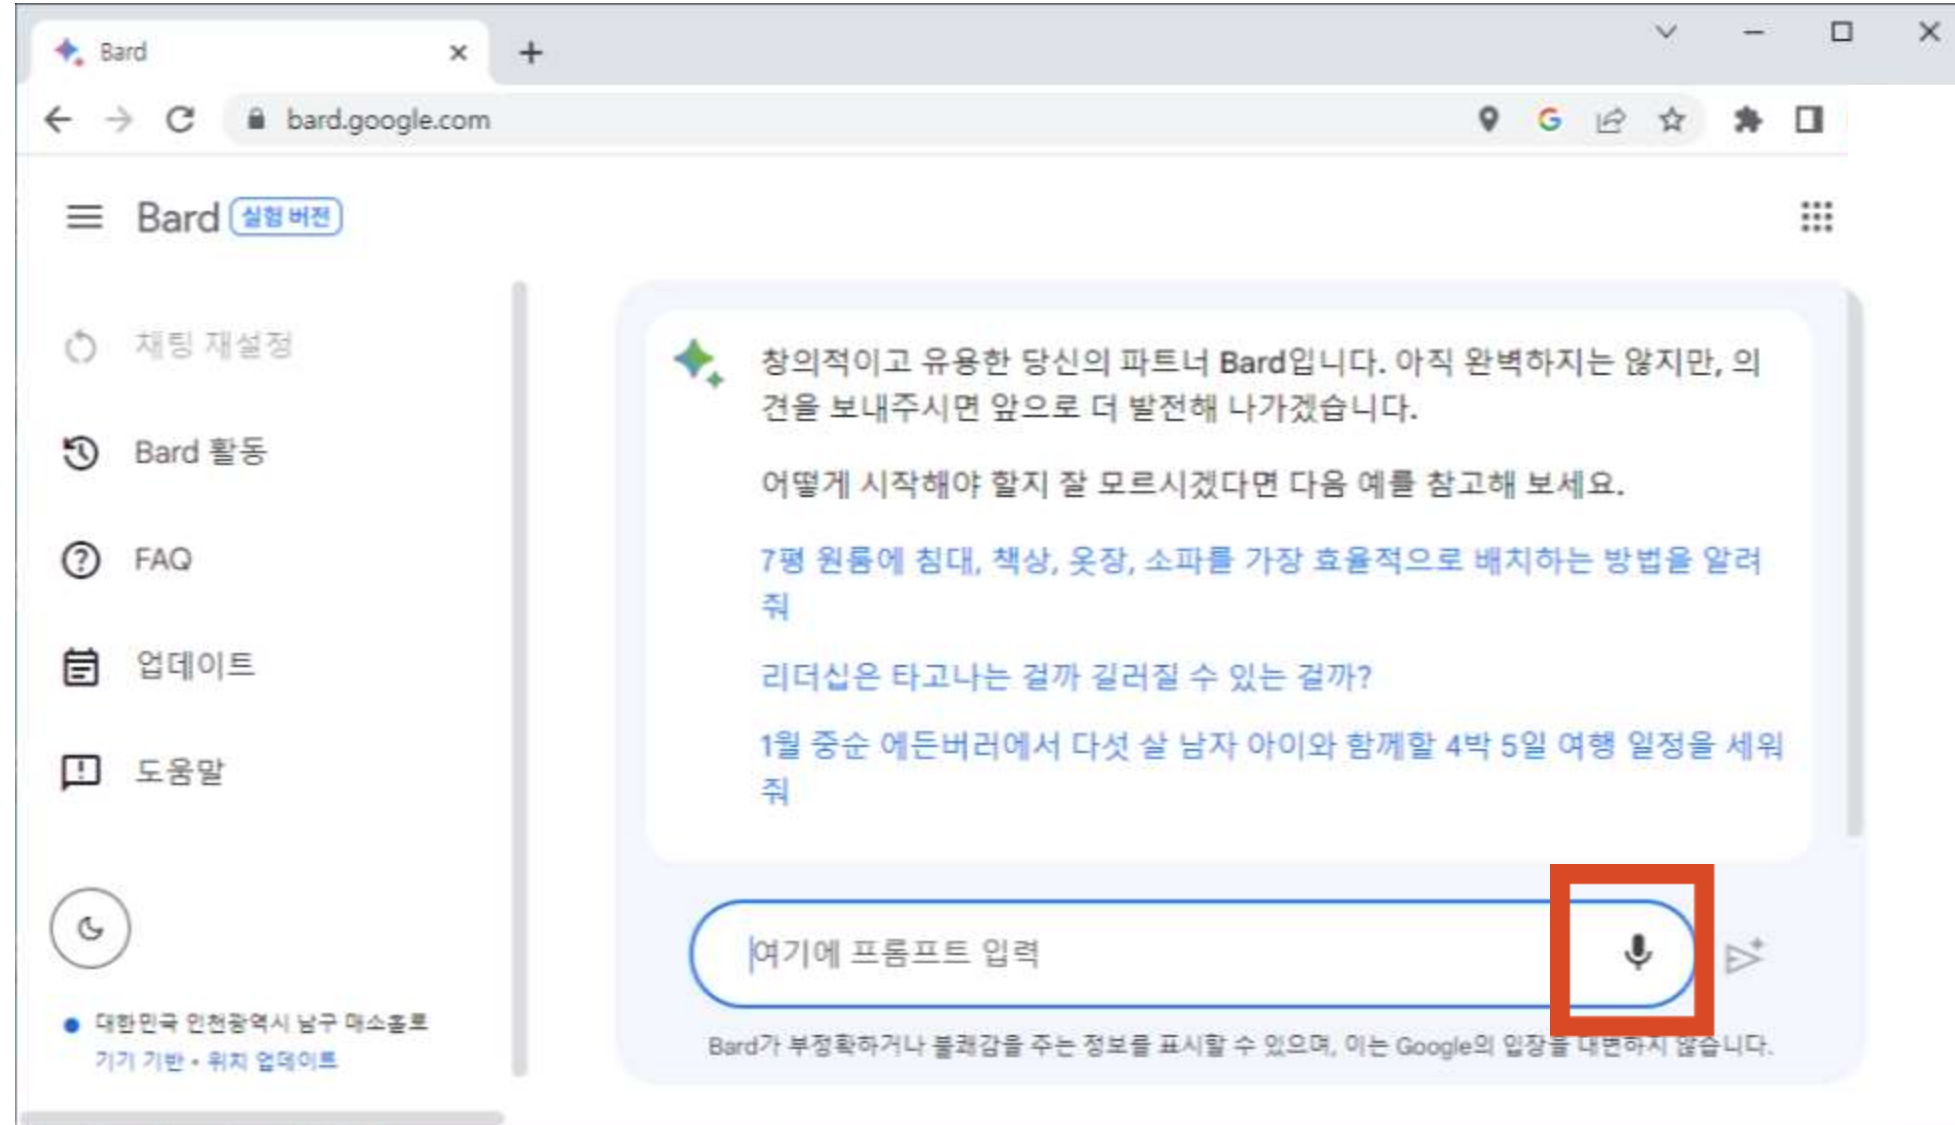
Bard

bard.google.com

Bard 실험 버전

채팅 재설정

Bard 활동

FAQ

업데이트

도움말

대한민국 인천광역시 남구 매소홀로
기기 기반 • 위치 업데이트

창의적이고 유용한 당신의 파트너 Bard입니다. 아직 완벽하지는 않지만, 의견을 보내주시면 앞으로 더 발전해 나가겠습니다.

어떻게 시작해야 할지 잘 모르시겠다면 다음 예를 참고해 보세요.

7평 원룸에 침대, 책상, 옷장, 소파를 가장 효율적으로 배치하는 방법을 알려줘

리더십은 타고나는 걸까 길러질 수 있는 걸까?

1월 중순 에든버러에서 다섯 살 남자 아이와 함께할 4박 5일 여행 일정을 세워줘

여기에 프롬프트 입력

Bard가 부정확하거나 불쾌감을 주는 정보를 표시할 수 있으며, 이는 Google의 입장을 대변하지 않습니다.